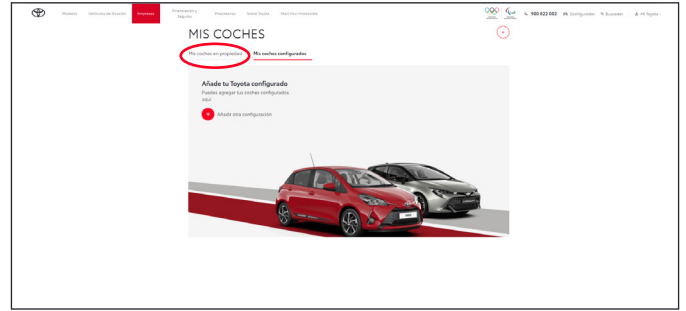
Modelos Vehículos de Ocasión Empresas Financiación y Seguros Propietarios Sobre Toyota Mad Hour Impossible

980 822 082 Configurador Buscador Mi Toyota

MIS COCHES

Mis coches en propiedad Mis coches configurados

Añade tu Toyota configurado

Puedes agregar tus coches configurados aquí

Añade otra configuración